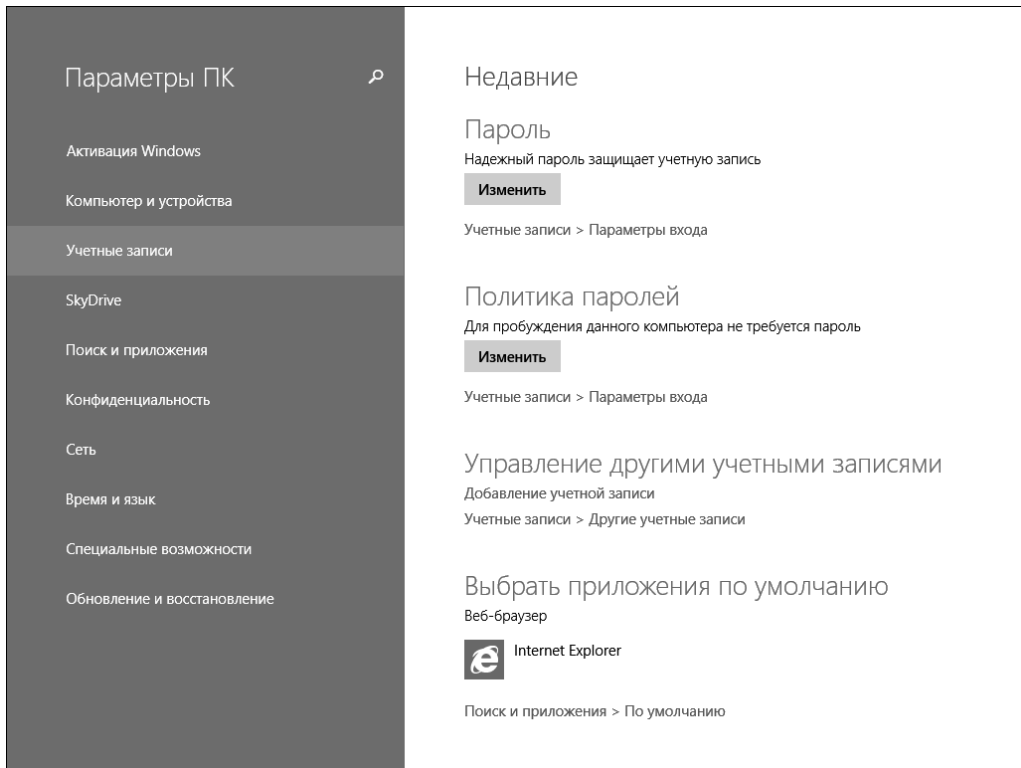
Параметры ПК

Активация Windows

Компьютер и устройства

Учетные записи

SkyDrive

Поиск и приложения

Конфиденциальность

Сеть

Время и язык

Специальные возможности

Обновление и восстановление

Недавние

Пароль

Надежный пароль защищает учетную запись

Изменить

Учетные записи > Параметры входа

Политика паролей

Для пробуждения данного компьютера не требуется пароль

Изменить

Учетные записи > Параметры входа

Управление другими учетными записями

Добавление учетной записи

Учетные записи > Другие учетные записи

Выбрать приложения по умолчанию

Веб-браузер

Internet Explorer

Поиск и приложения > По умолчанию